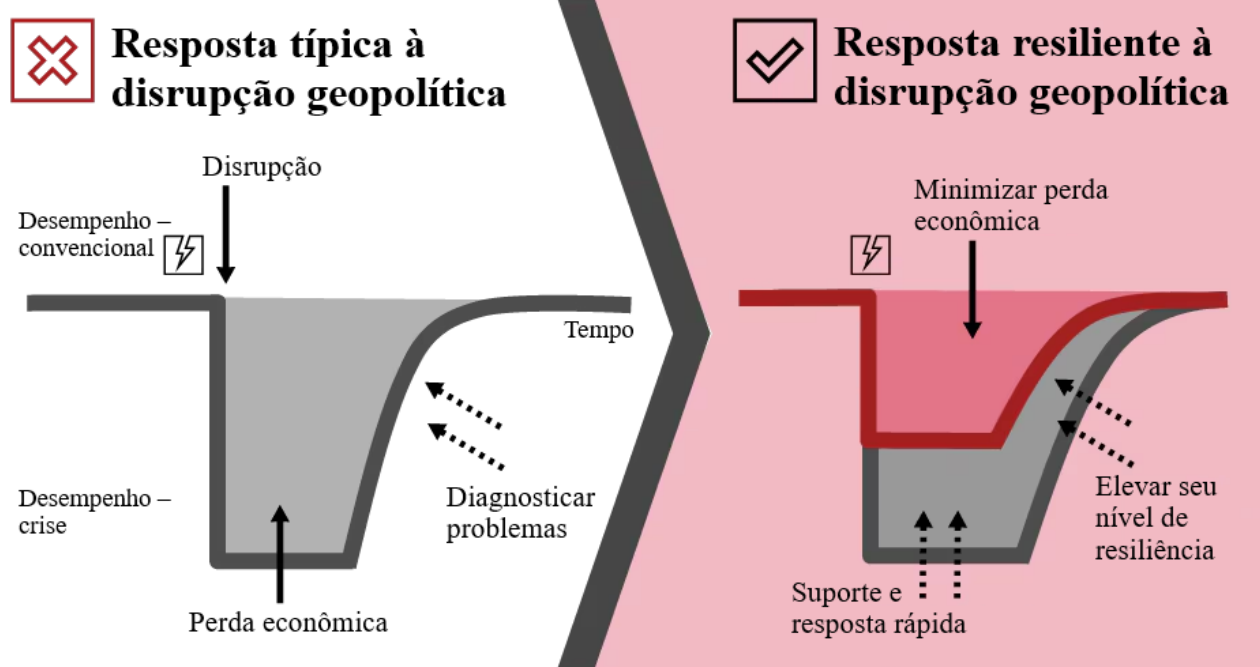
Resposta típica à disrupção geopolítica

Disrupção

Desempenho – convencional

Tempo

Desempenho – crise

Diagnosticar problemas

Perda econômica

Resposta resiliente à disrupção geopolítica

Minimizar perda econômica

Elevar seu nível de resiliência

Suporte e resposta rápida